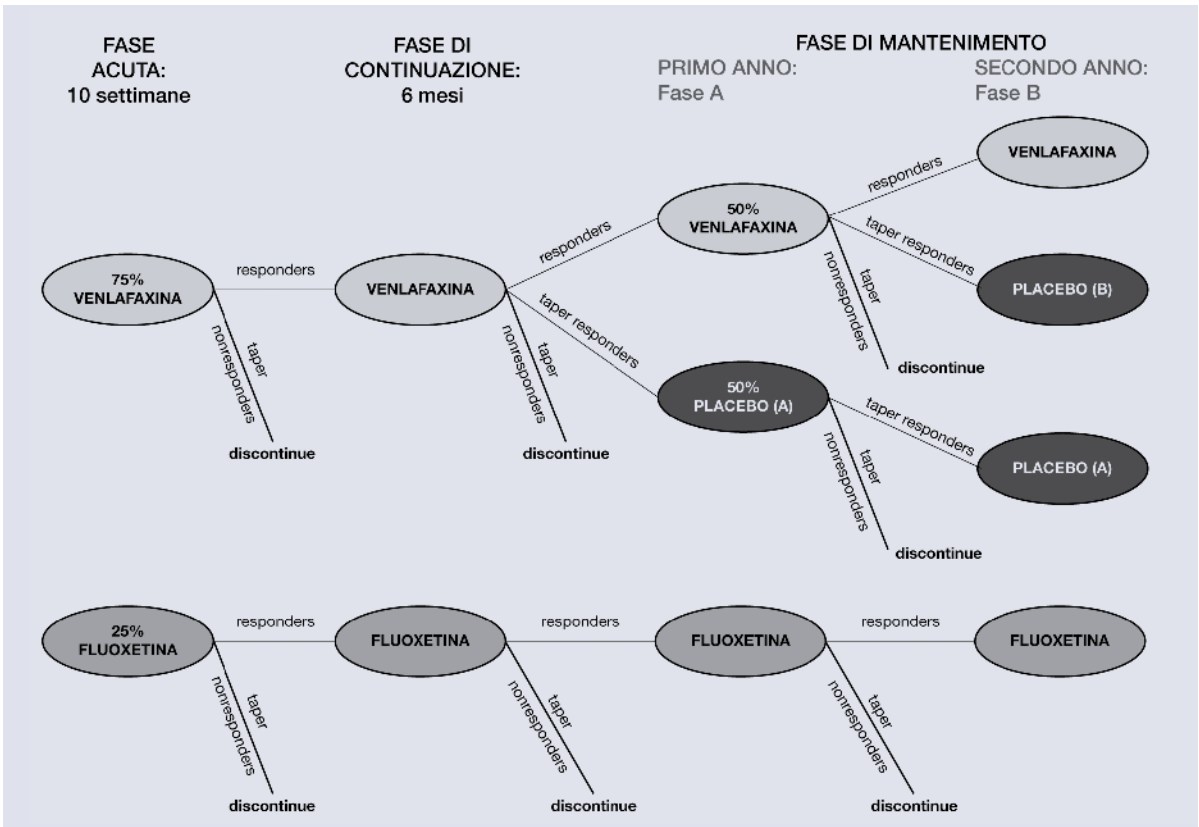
FASE ACUTA: 10 settimane

FASE DI CONTINUAZIONE: 6 mesi

FASE DI MANTENIMENTO

PRIMO ANNO: Fase A

SECONDO ANNO: Fase B

75% VENLAFAXINA

responders

taper

nonresponders

discontinue

VENLAFAXINA

responders

taper responders

taper

nonresponders

discontinue

50% VENLAFAXINA

responders

taper responders

taper

nonresponders

discontinue

VENLAFAXINA

PLACEBO (B)

50% PLACEBO (A)

taper responders

taper

nonresponders

discontinue

PLACEBO (A)

25% FLUOXETINA

responders

taper

nonresponders

discontinue

FLUOXETINA

responders

taper

nonresponders

discontinue

FLUOXETINA

responders

taper

nonresponders

discontinue

FLUOXETINA